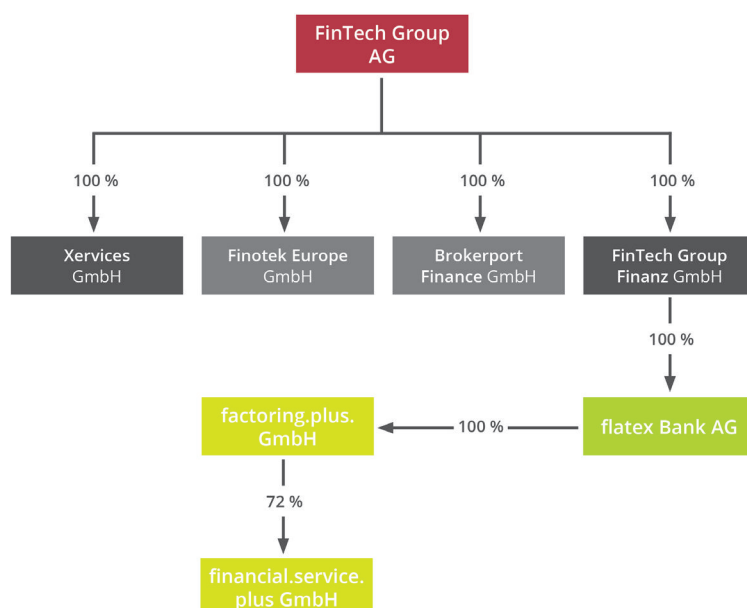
FinTech Group AG

100 %

100 %

100 %

100 %

Xervices GmbH

Finotek Europe GmbH

Brokerport Finance GmbH

FinTech Group Finanz GmbH

100 %

factoring.plus. GmbH

100 %

flatex Bank AG

72 %

financial.service. plus GmbH